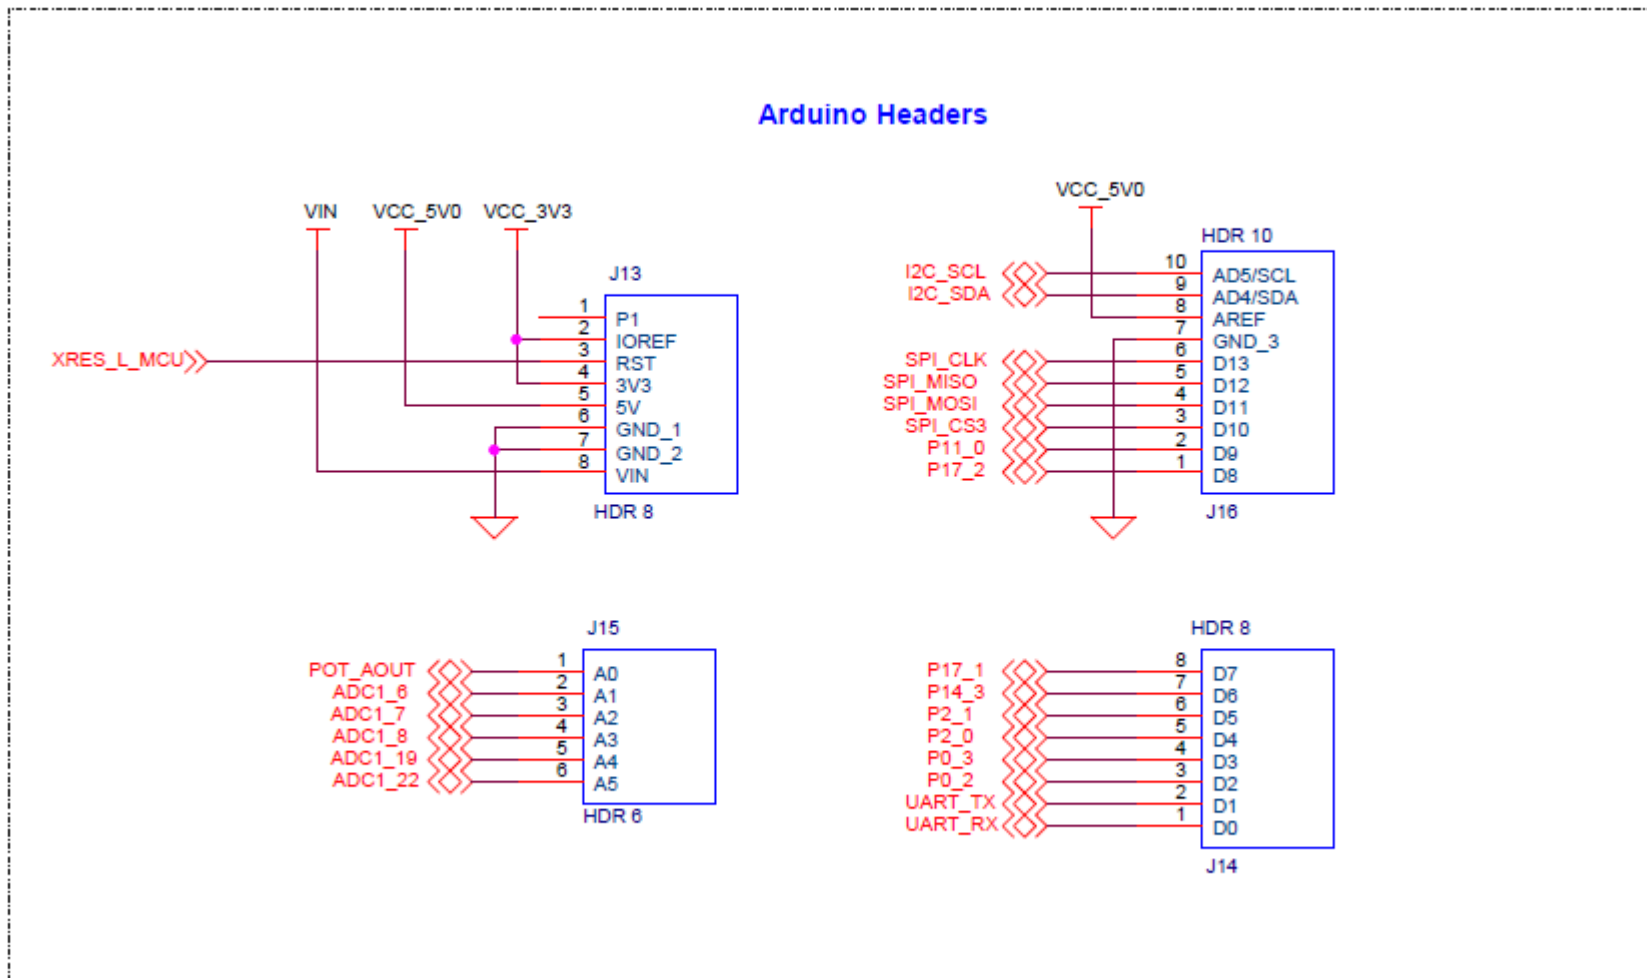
Arduino Headers

VIN VCC_5V0 VCC_3V3

J13

XRES_L_MCU

1 P1
2 IOREF
3 RST
4 3V3
5 5V
6 GND_1
7 GND_2
8 VIN

HDR 8

VCC_5V0

HDR 10

I2C_SCL
I2C_SDA

10 AD5/SCL
9 AD4/SDA
8 AREF
7 GND_3
6 D13
5 D12
4 D11
3 D10
2 D9
1 D8

SPI_CLK
SPI_MISO
SPI_MOSI
SPI_CS3
P11_0
P17_2

J16

J15

POT_AOUT
ADC1_6
ADC1_7
ADC1_8
ADC1_19
ADC1_22

1 A0
2 A1
3 A2
4 A3
5 A4
6 A5

HDR 6

HDR 8

P17_1
P14_3
P2_1
P2_0
P0_3
P0_2
UART_TX
UART_RX

8 D7
7 D6
6 D5
5 D4
4 D3
3 D2
2 D1
1 D0

J14